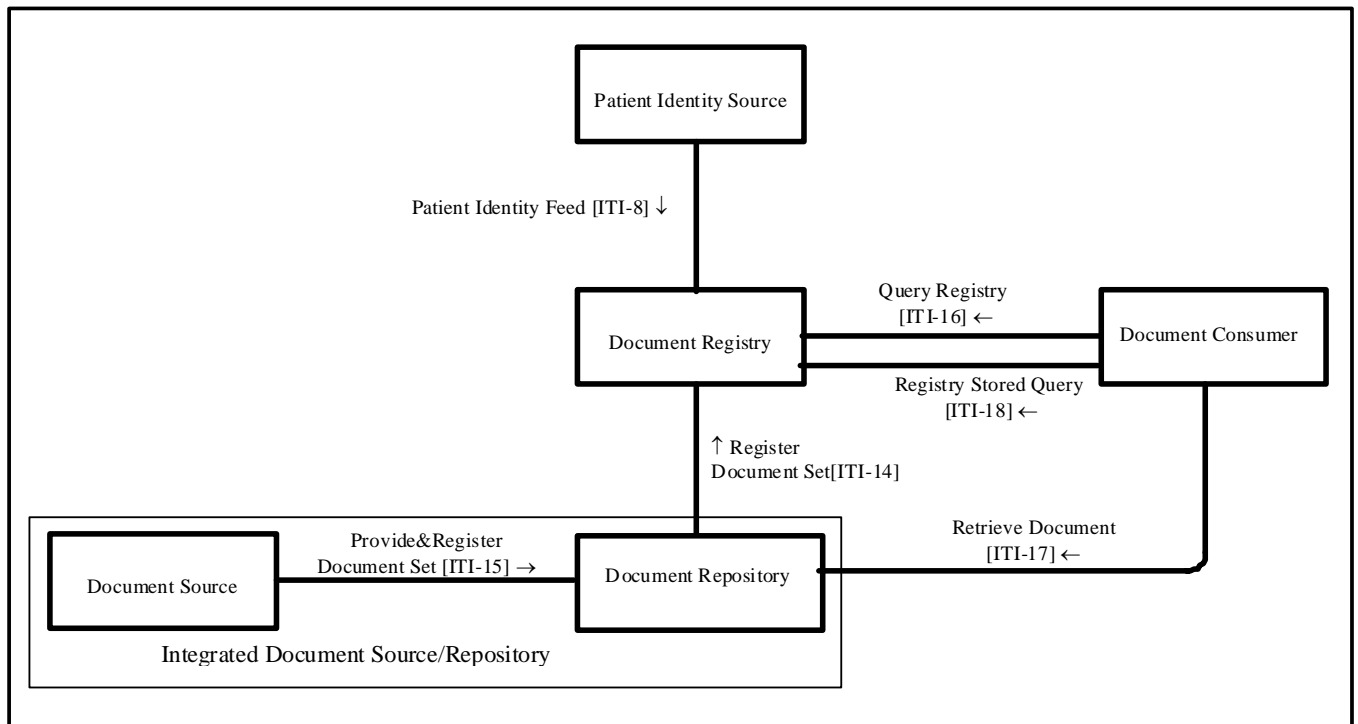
Patient Identity Source

Patient Identity Feed [ITI-8] ↓

Document Registry

Query Registry [ITI-16] ←

Document Consumer

Registry Stored Query [ITI-18] ←

↑ Register Document Set[ITI-14]

Document Source

Provide&Register Document Set [ITI-15] →

Document Repository

Retrieve Document [ITI-17] ←

Integrated Document Source/Repository